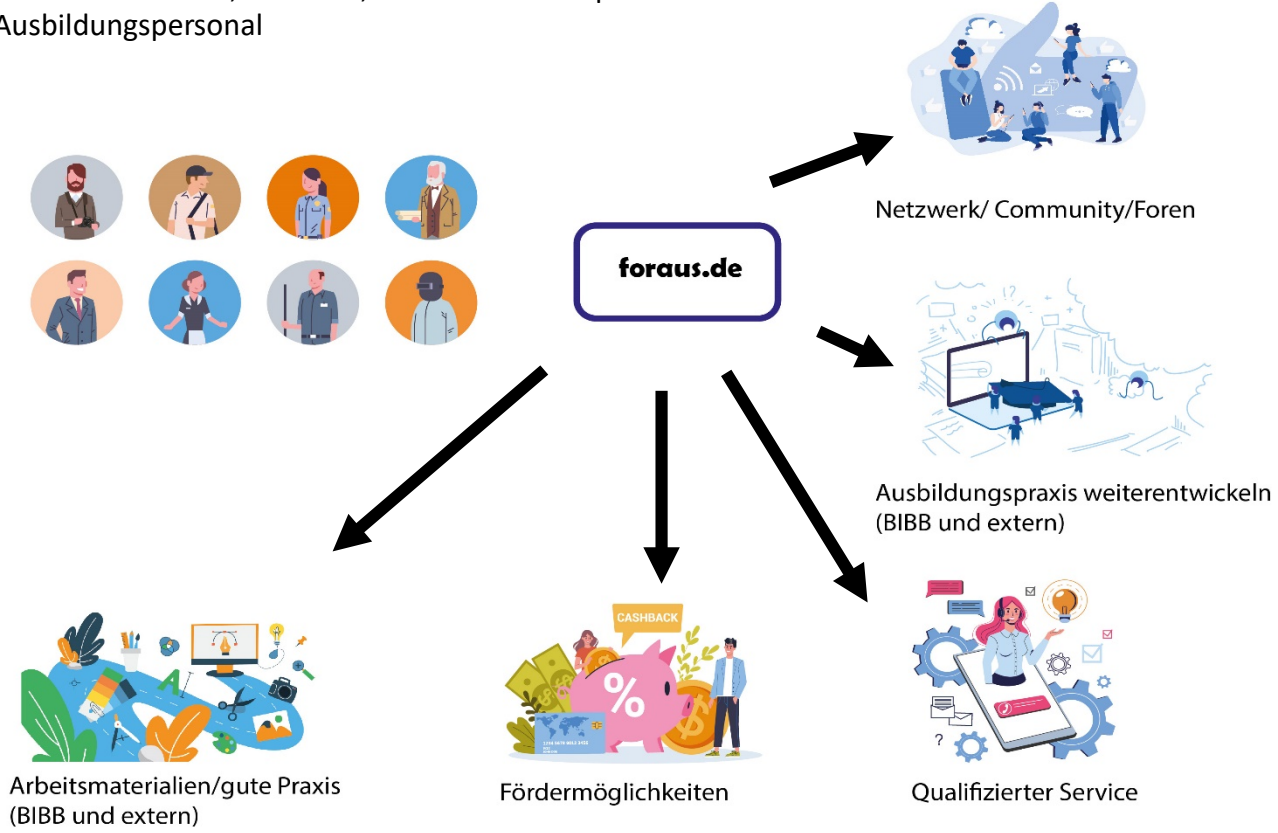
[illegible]
Ausbildungspersonal

foraus.de

Netzwerk/ Community/Foren

Ausbildungspraxis weiterentwickeln
(BIBB und extern)

CASHBACK

%

Arbeitsmaterialien/gute Praxis
(BIBB und extern)

Fördermöglichkeiten

Qualifizierter Service